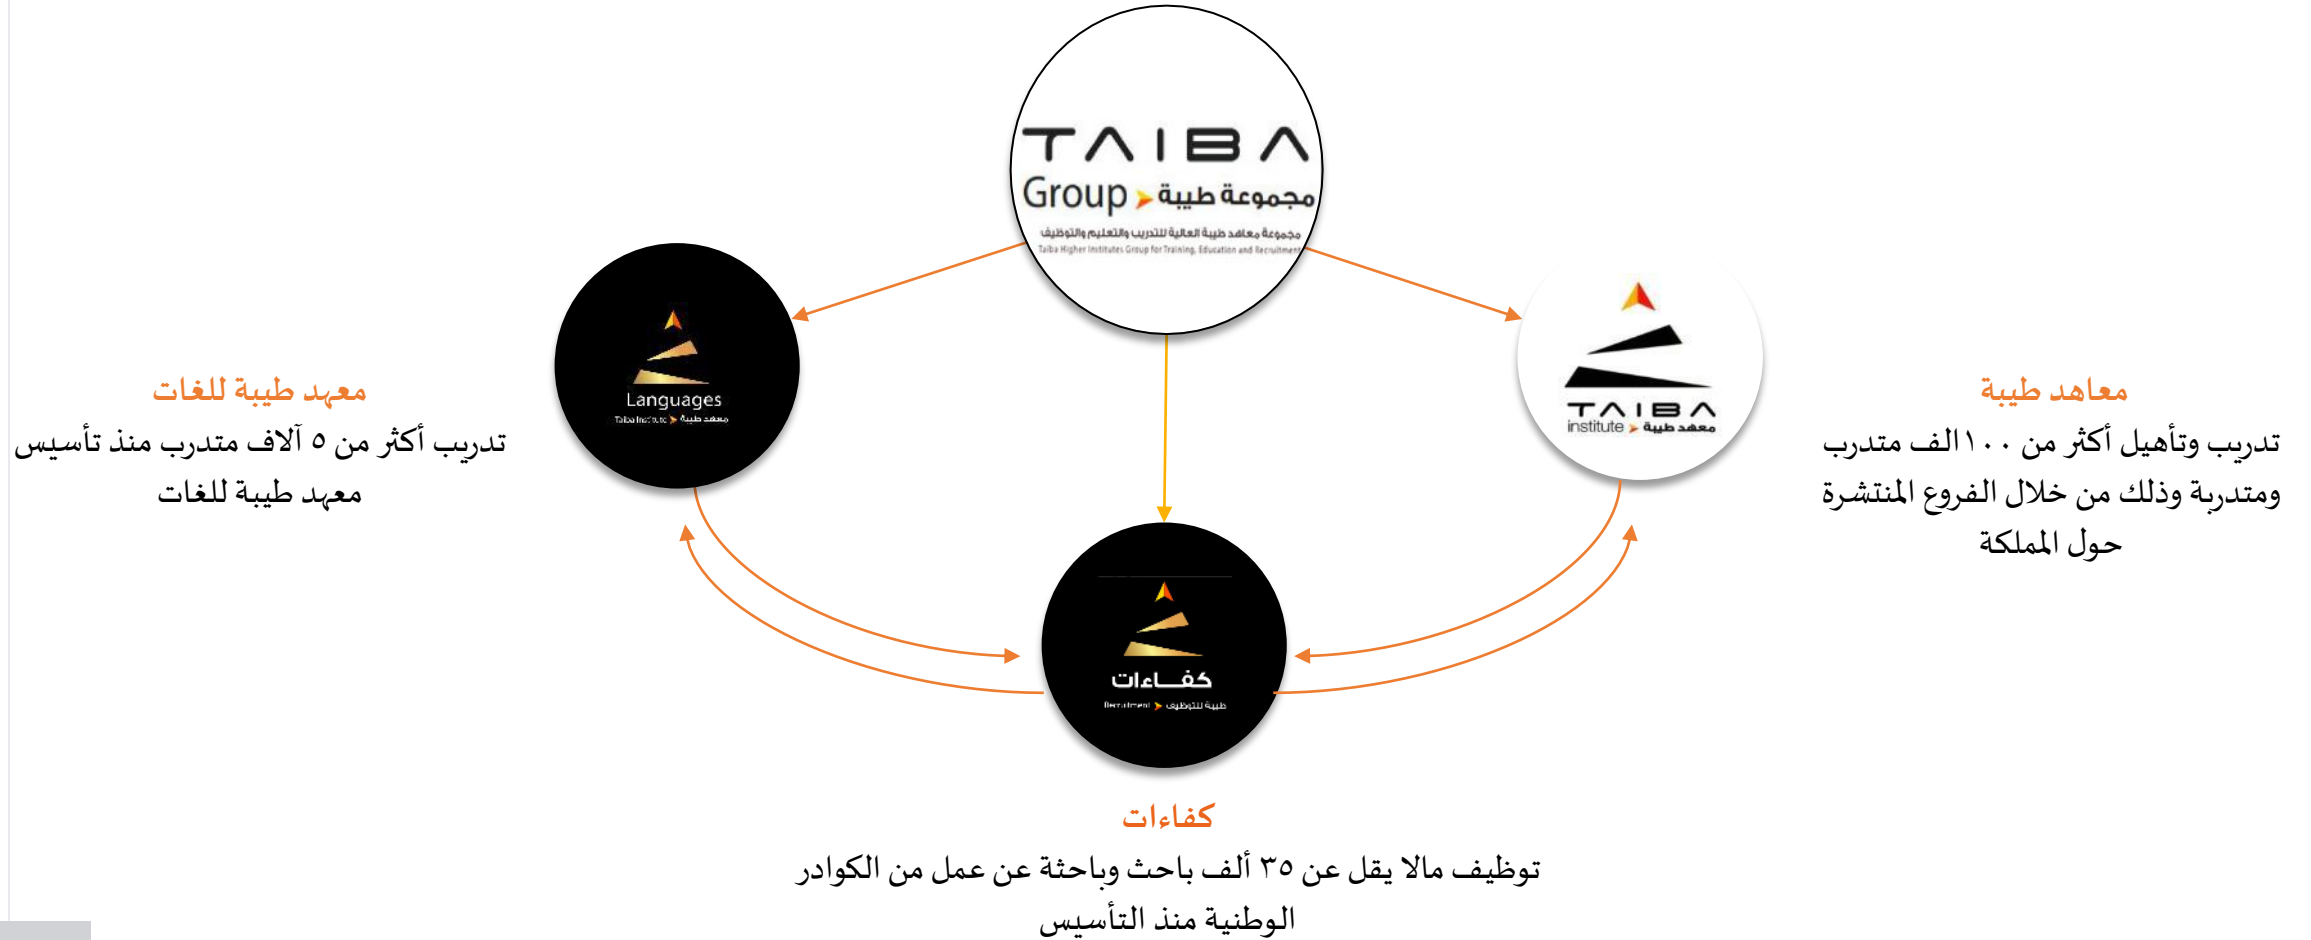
TAIBA
Group مجموعة طيبة
مجموعة معاهد طيبة العالية للتدريب والتعليم والتوظيف
Taiba Higher Institutes Group for Training, Education and Recruitment

Languages
Taiba Institute معهد طيبة

TAIBA
institute معهد طيبة

معاهد طيبة
تدريب وتأهيل أكثر من ١٠٠ الف متدرب ومتدربة وذلك من خلال الفروع المنتشرة حول المملكة

معهد طيبة للغات
تدريب أكثر من ٥ آلاف متدرب منذ تأسيس معهد طيبة للغات

كفاءات
Recruitment طيبة للتوظيف

كفاءات
توظيف مالا يقل عن ٣٥ ألف باحث وباحثة عن عمل من الكوادر الوطنية منذ التأسيس